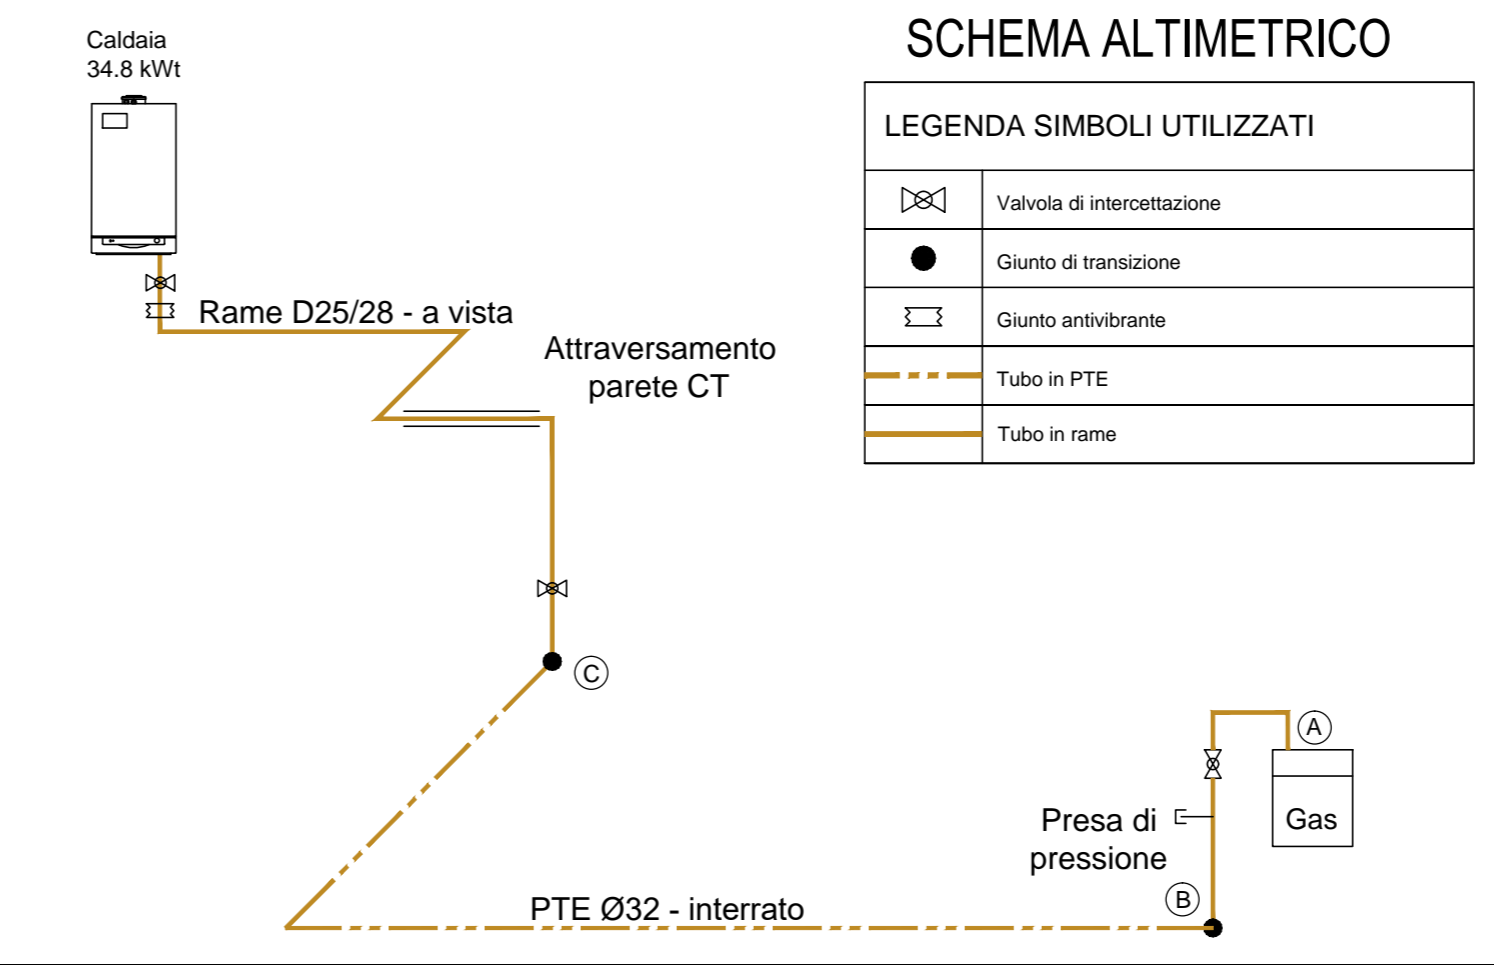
Caldaia
34.8 kWt

SCHEMA ALTIMETRICO

| LEGENDA SIMBOLI UTILIZZATI | |
|---|---|
| | Valvola di intercettazione |
| | Giunto di transizione |
| | Giunto antivibrante |
| | Tubo in PTE |
| | Tubo in rame |

Rame D25/28 - a vista

Attraversamento parete CT

C

A

Gas

Presa di pressione

B

PTE Ø32 - interrato